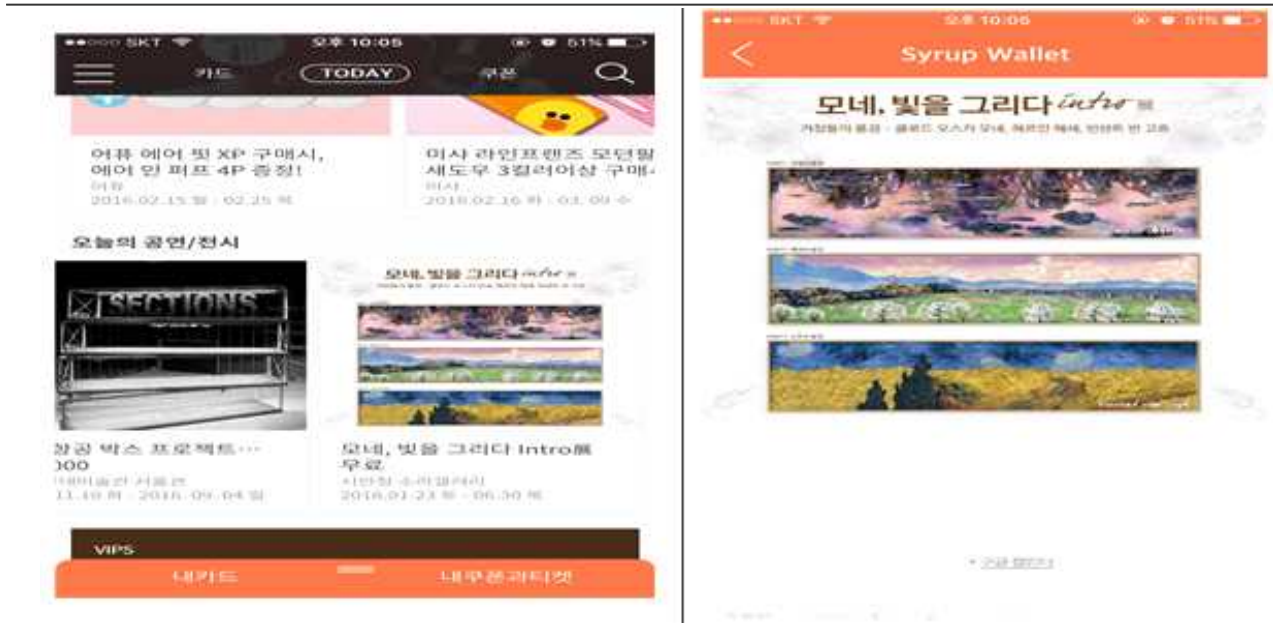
••○○○ SKT 오후 10:05 51%

카드 TODAY 쿠폰

어퓨 에어 핏 XP 구매시, 에어 핏 퍼프 4P 증정!
어퓨
2016.02.15 월 - 02.25 목

미샤 라인프렌즈 모던쉴 섀도우 3컬러이상 구매시
미샤
2016.02.16 화 - 03.09 수

오늘의 공연/전시

SECTIONS

창공 박스 프로젝트… 000
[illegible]
11.10 목 - 2016.09.04 일

모네, 빛을 그리다 intro展

모네, 빛을 그리다 Intro展 무료
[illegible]
2016.01.23 토 - 06.30 목

VIPS

내카드 내쿠폰과티켓

••○○○ SKT 오후 10:06 51%

Syrup Wallet

모네, 빛을 그리다 intro展

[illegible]

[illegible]